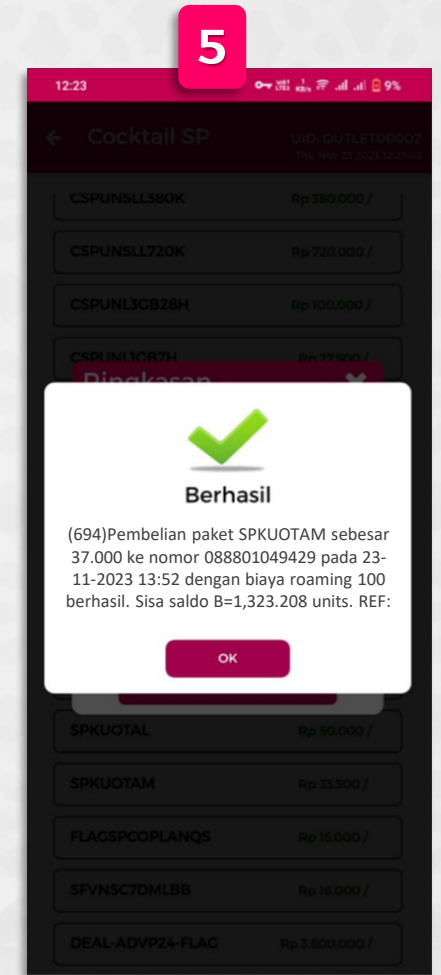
5

12:23 9%

Cocktail SP

UID: OUTLET00002
Thu Nov 23 2023 12:23:02

CSPUNSLL380K Rp 380.000 /

CSPUNSLL720K Rp 720.000 /

CSPUNL3GB28H Rp 100.000 /

CSPUNL1GB7H Rp 27.500 /

Ringkasan

Berhasil

(694)Pembelian paket SPKUOTAM sebesar 37.000 ke nomor 088801049429 pada 23-11-2023 13:52 dengan biaya roaming 100 berhasil. Sisa saldo B=1,323.208 units. REF:

OK

SPKUOTAL Rp 50.000 /

SPKUOTAM Rp 33.500 /

FLAGSPCOPLANQS Rp 15.000 /

SFVNSC7DMLBB Rp 16.000 /

DEAL-ADVP24-FLAG Rp 3.600.000 /